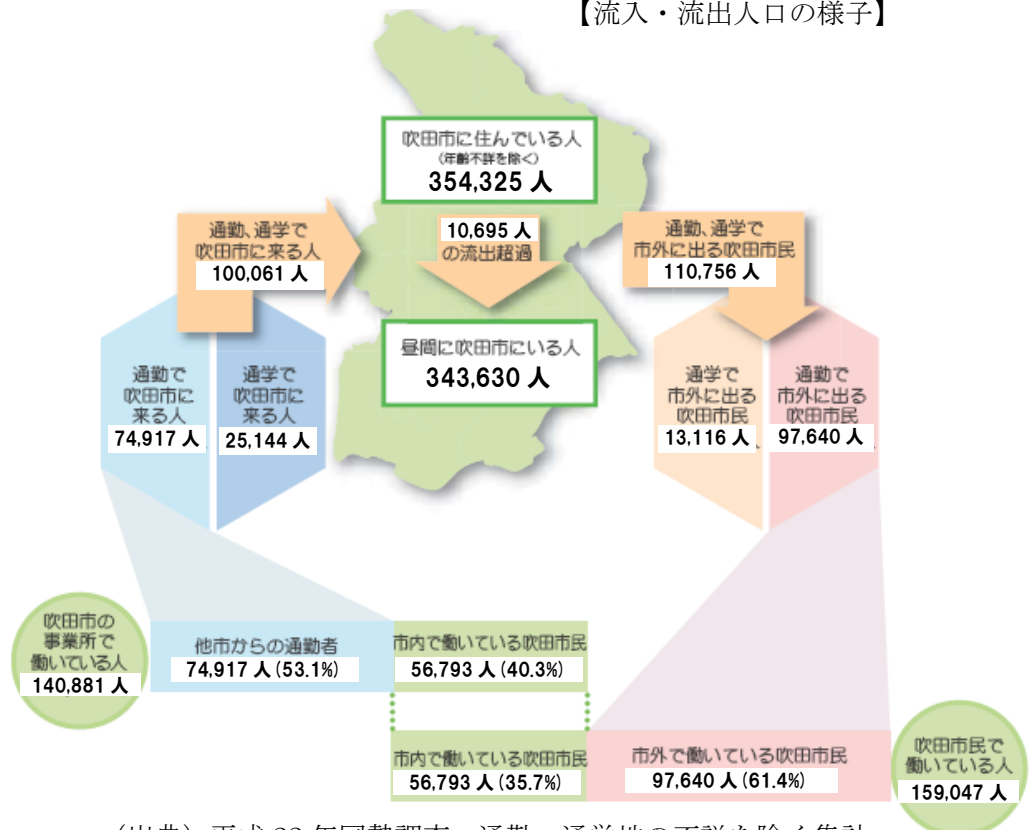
【流入・流出人口の様子】

吹田市に住んでいる人
（年齢不詳を除く）
354,325 人

通勤、通学で
吹田市に来る人
100,061 人

10,695 人
の流出超過

通勤、通学で
市外に出る吹田市民
110,756 人

昼間に吹田市にいる人
343,630 人

通勤で
吹田市に
来る人
74,917 人

通学で
吹田市に
来る人
25,144 人

通学で
市外に出る
吹田市民
13,116 人

通勤で
市外に出る
吹田市民
97,640 人

吹田市の
事業所で
働いている人
140,881 人

他市からの通勤者
74,917 人（53.1%）

市内で働いている吹田市民
56,793 人（40.3%）

市内で働いている吹田市民
56,793 人（35.7%）

市外で働いている吹田市民
97,640 人（61.4%）

吹田市民で
働いている人
159,047 人

（出典）平成 22 年国勢調査　通勤・通学地の不詳を除く集計